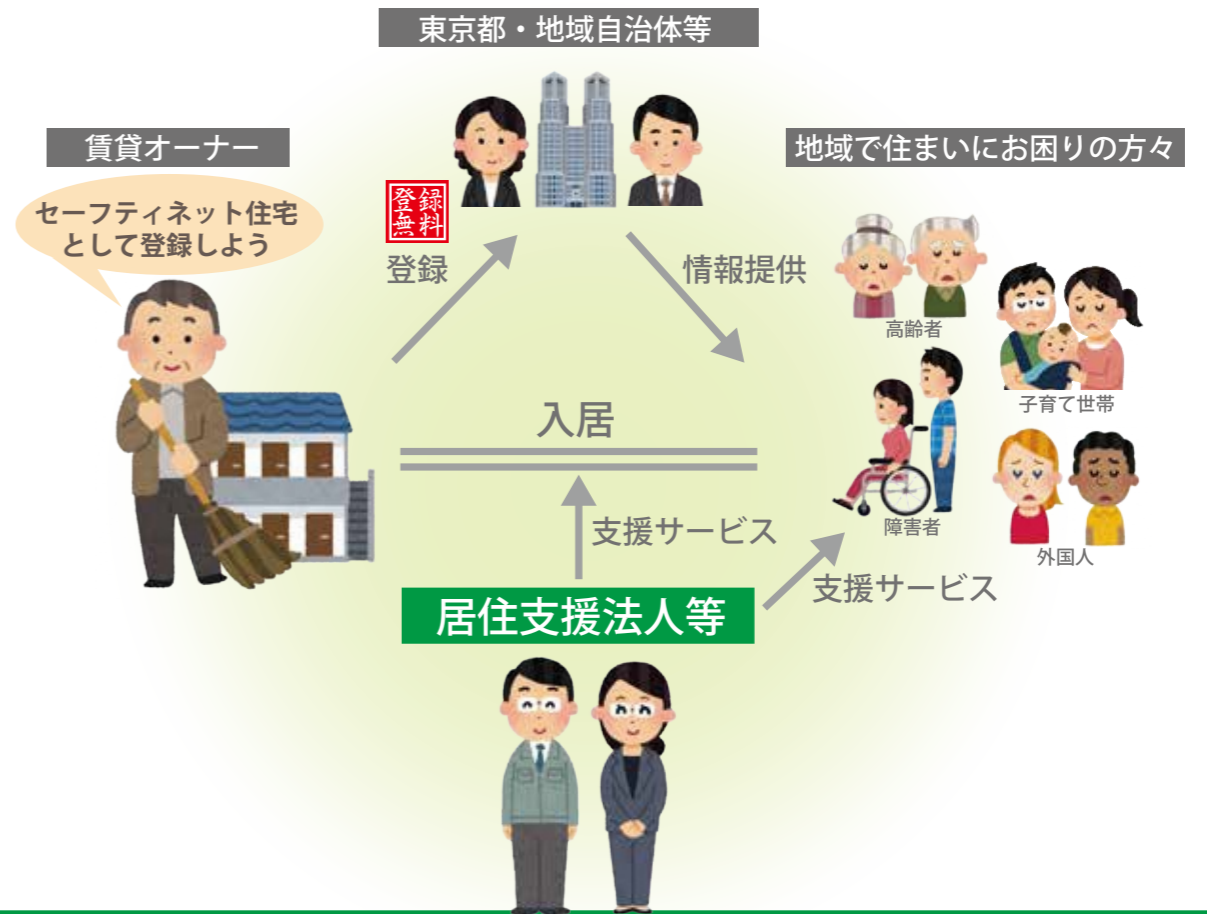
東京都・地域自治体等

賃貸オーナー

セーフティネット住宅として登録しよう

地域で住まいにお困りの方々

登録無料

登録

情報提供

高齢者

子育て世帯

入居

障害者

外国人

支援サービス

支援サービス

居住支援法人等